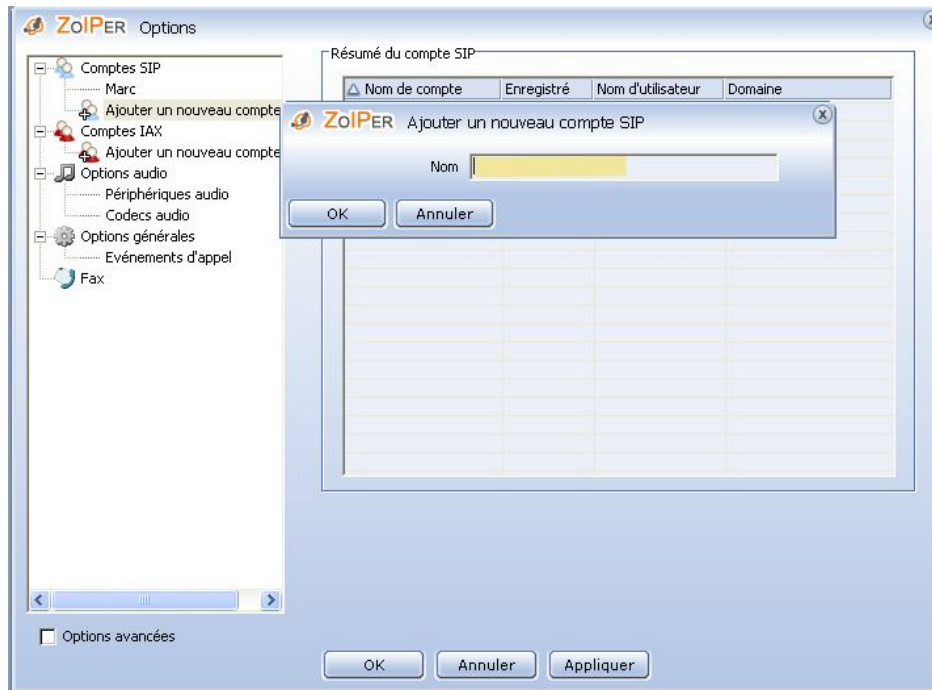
ZoIPER Options

Comptes SIP
Marc
Ajouter un nouveau compte
Comptes IAX
Ajouter un nouveau compte
Options audio
Périphériques audio
Codecs audio
Options générales
Evénements d'appel
Fax

Résumé du compte SIP

| Nom de compte | Enregistré | Nom d'utilisateur | Domaine |
|---|---|---|---|

ZoIPER Ajouter un nouveau compte SIP

Nom

OK Annuler

Options avancées

OK Annuler Appliquer